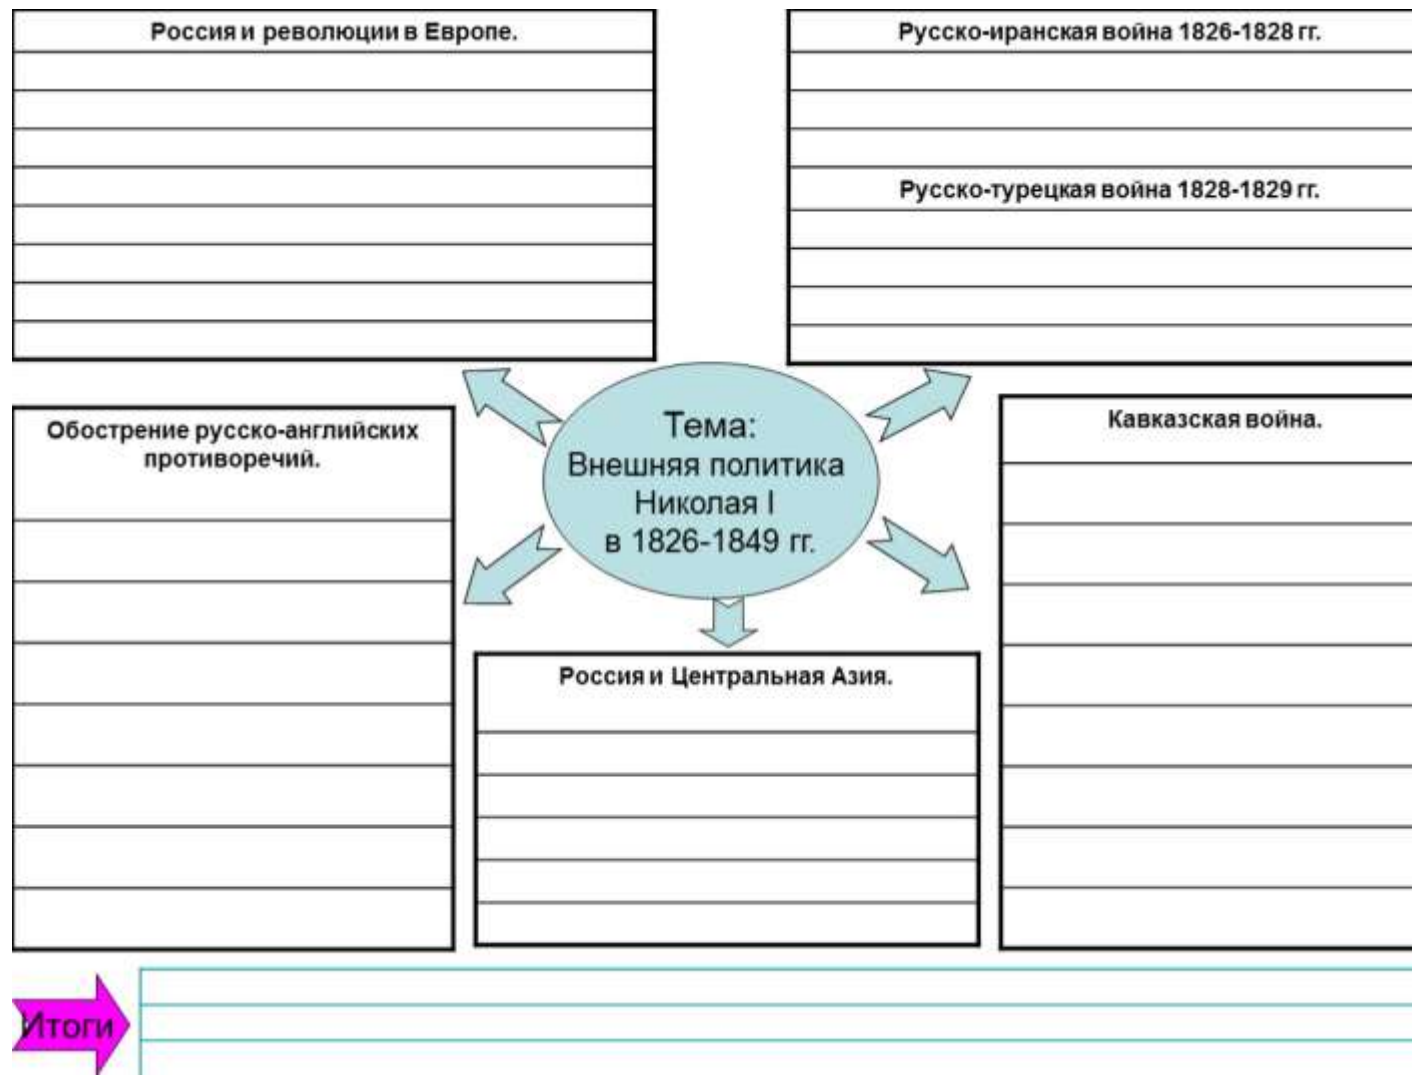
Россия и революции в Европе.

Русско-иранская война 1826-1828 гг.

Русско-турецкая война 1828-1829 гг.

Тема:
Внешняя политика Николая I в 1826-1849 гг.

Обострение русско-английских противоречий.

Кавказская война.

Россия и Центральная Азия.

Итоги